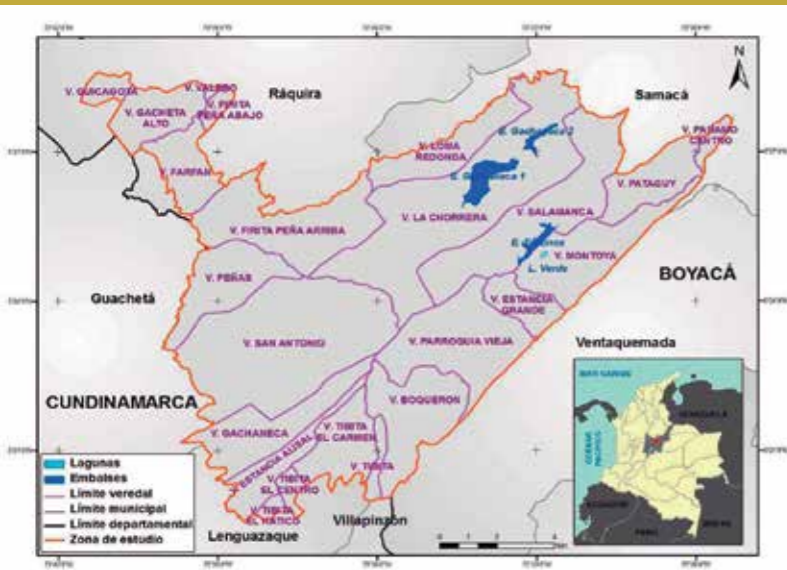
N

Ráquira

Samacá

V. GUICAGOTA

V. VALERO

V. FIRITA PEÑA ABAJO

V. GACHETA ALTO

V. FARFAN

V. LOMA REDONDA

E. Gachaneca 2

E. Gachaneca 1

V. PATAGUY

V. PARAMO CENTRO

V. FIRITA PEÑA ARRIBA

V. LA CHORRERA

V. SALAMANCA

E. Gachos

V. MONTOYA

L. Verde

BOYACÁ

V. PEÑAS

Guachetá

V. ESTANCIA GRANDE

Ventaquemada

V. SAN ANTONIO

V. PARROQUIA VIEJA

CUNDINAMARCA

V. BOQUERON

V. GACHANECA

V. TIBITA EL CARMEN

V. ESTANCIA ALISAL

V. TIBITA EL CENTRO

V. TIBITA

V. TIBITA EL HATICO

Villapinzón

Lenguazaque

Lagunas
Embalses
Límite veredal
Límite municipal
Límite departamental
Zona de estudio

MAR CARIBE

VENEZUELA

OCÉANO PACÍFICO

ECUADOR

PERÚ

BRASIL

0 1 2 3 4